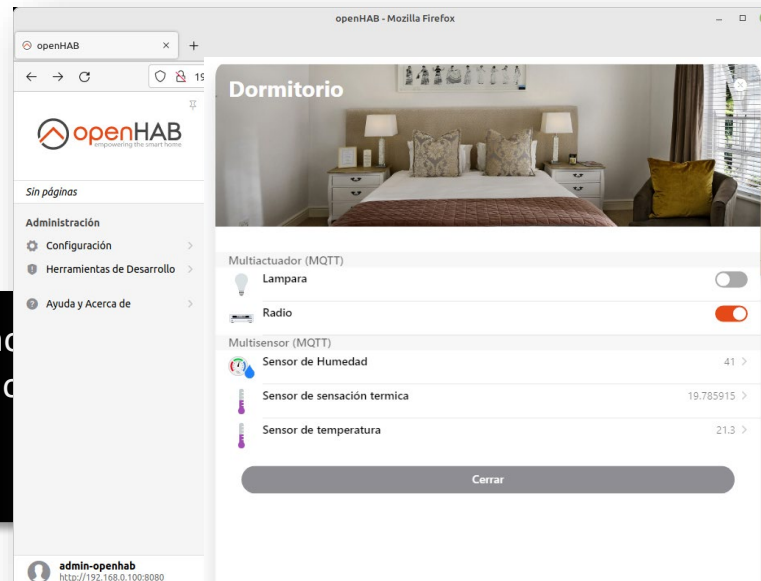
openHAB - Mozilla Firefox

openHAB
×
+

19

openHAB
empowering the smart home

Sin páginas

Administración
Configuración
Herramientas de Desarrollo
Ayuda y Acerca de

Dormitorio

Multiactuador (MQTT)
Lampara
Radio
Multisensor (MQTT)
Sensor de Humedad 41
Sensor de sensación termica 19.785915
Sensor de temperatura 21.3

Cerrar

admin-openhab
http://192.168.0.100:8080